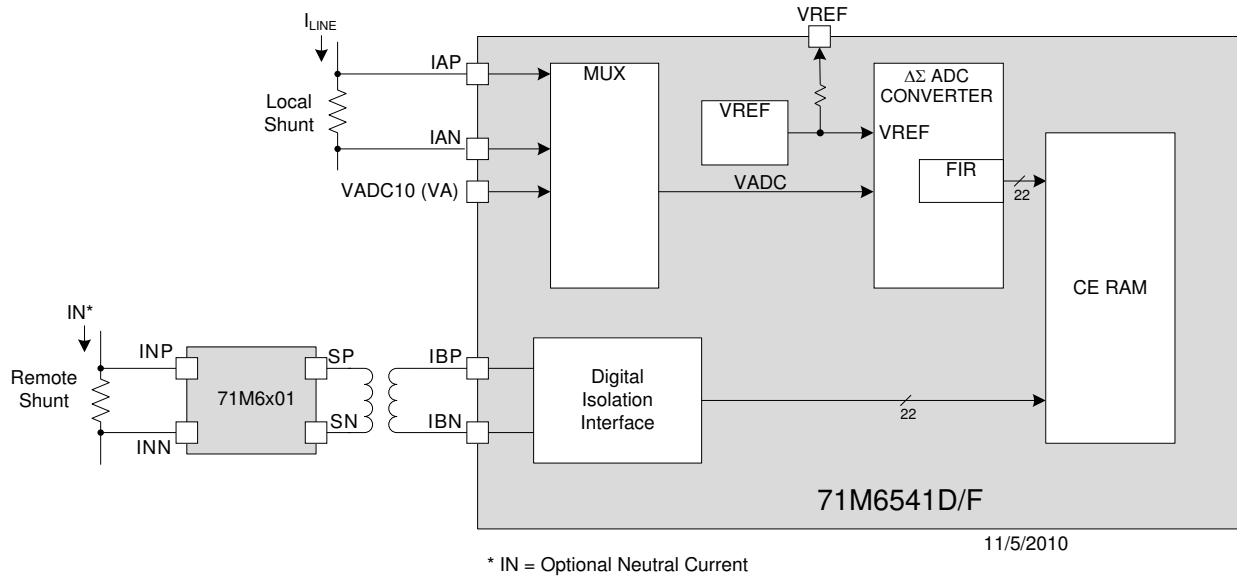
$I_{LINE}$

IAP

Local Shunt

IAN

VADC10 (VA)

MUX

VREF

VREF

$\Delta\Sigma$ ADC CONVERTER

VREF

FIR

22

VADC

CE RAM

IN*

INP

SP

IBP

Remote Shunt

71M6x01

Digital Isolation Interface

22

INN

SN

IBN

71M6541D/F

11/5/2010

* IN = Optional Neutral Current